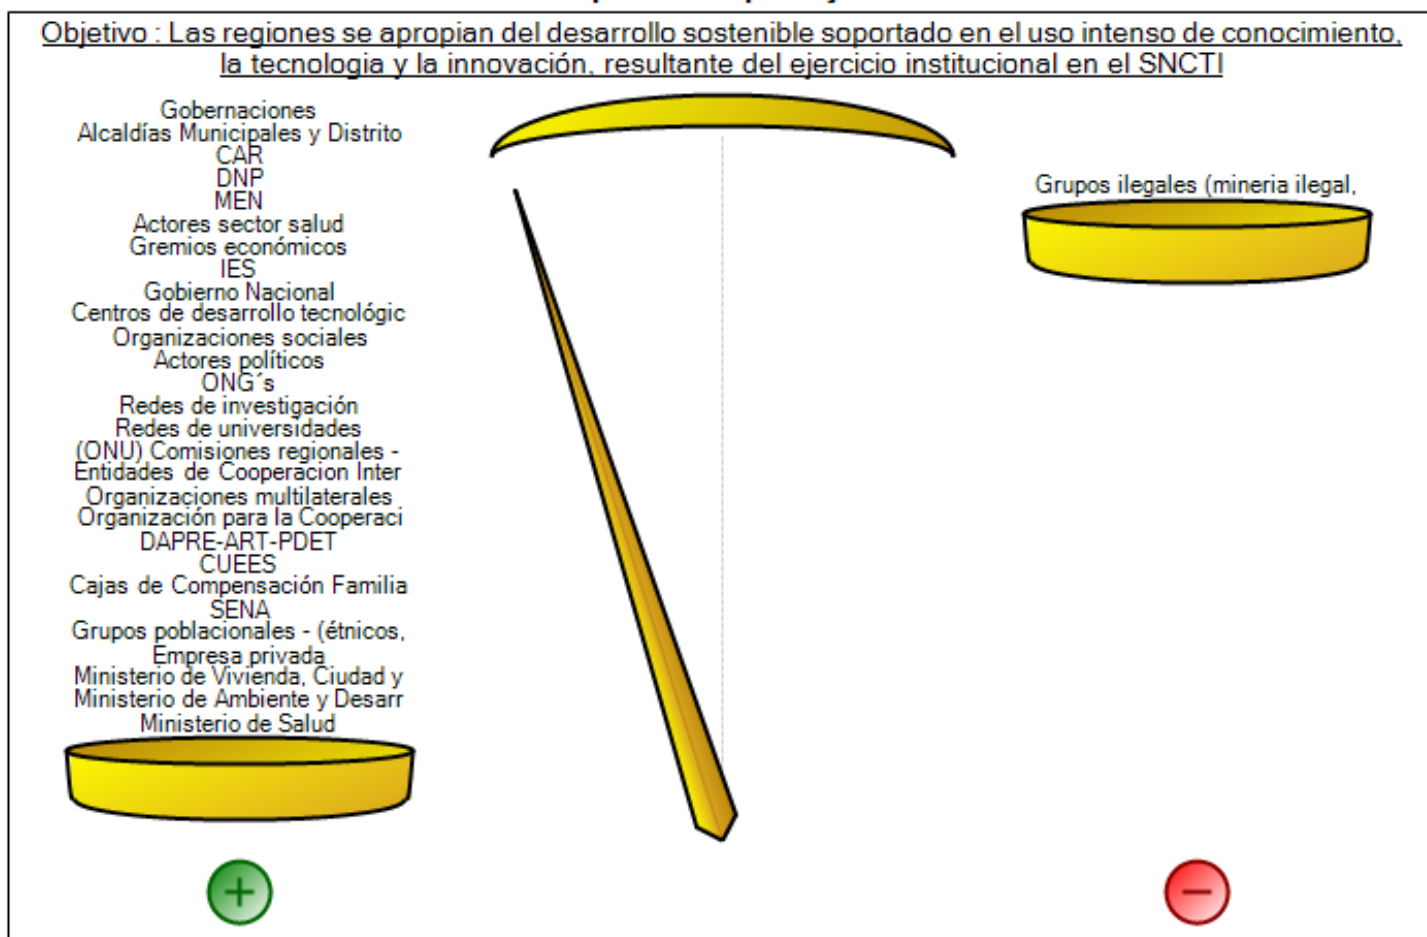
Objetivo : Las regiones se apropian del desarrollo sostenible soportado en el uso intenso de conocimiento, la tecnologia y la innovación, resultante del ejercicio institucional en el SNCTI

Gobernaciones
Alcaldías Municipales y Distrito
CAR
DNP
MEN
Actores sector salud
Gremios económicos
IES
Gobierno Nacional
Centros de desarrollo tecnológic
Organizaciones sociales
Actores políticos
ONG´s
Redes de investigación
Redes de universidades
(ONU) Comisiones regionales -
Entidades de Cooperacion Inter
Organizaciones multilaterales
Organización para la Cooperaci
DAPRE-ART-PDET
CUEES
Cajas de Compensación Familia
SENA
Grupos poblacionales - (étnicos,
Empresa privada
Ministerio de Vivienda, Ciudad y
Ministerio de Ambiente y Desarr
Ministerio de Salud

Grupos ilegales (mineria ilegal,

+

−